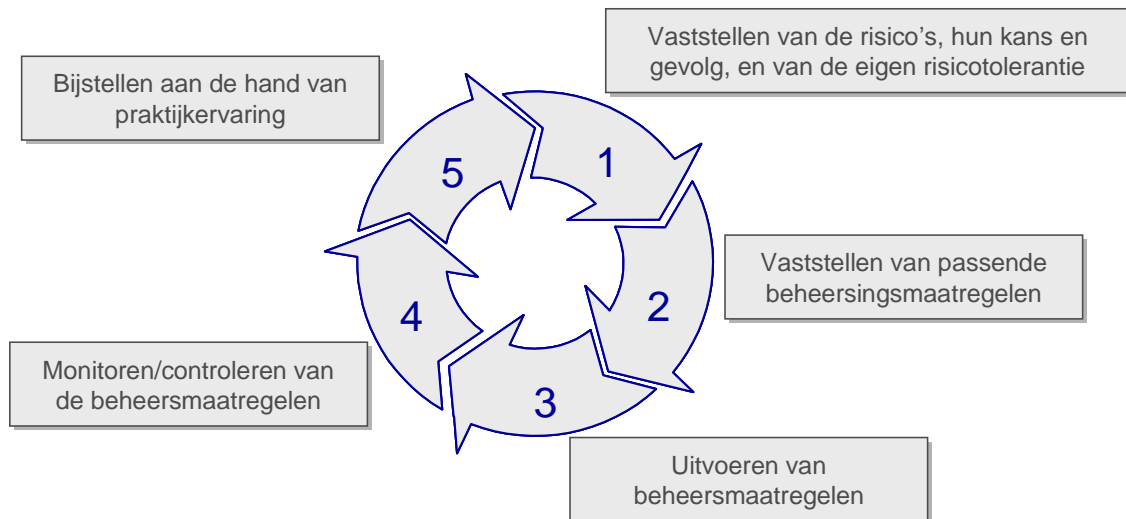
Vaststellen van de risico's, hun kans en gevolg, en van de eigen risicotolerantie

1

Vaststellen van passende beheersingsmaatregelen

2

3

Uitvoeren van beheersmaatregelen

4

Monitoren/controleren van de beheersmaatregelen

5

Bijstellen aan de hand van praktijkervaring